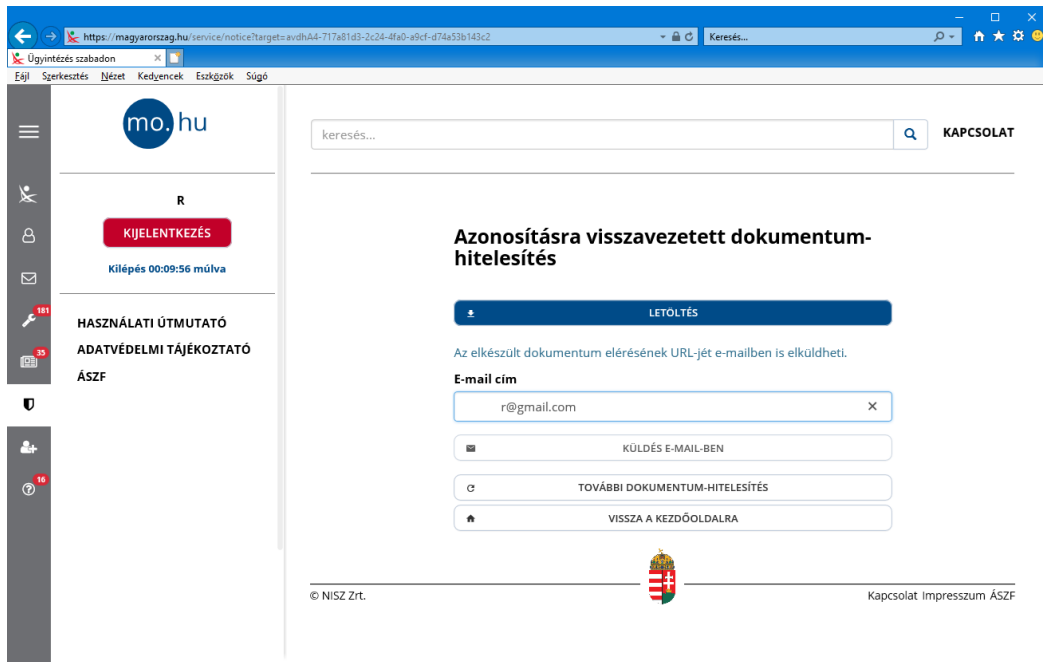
https://magyarorszag.hu/service/notice?target=avdhA4-717a81d3-2c24-4fa0-a9cf-d74a53b143c2

Keresés...

Ügyintézés szabadon

Fájl Szerkesztés Nézet Kedvencek Eszközök Súgó

mo.hu

181

35

16

R

KIJELENTKEZÉS

Kilépés 00:09:56 múlva

HASZNÁLATI ÚTMUTATÓ

ADATVÉDELMI TÁJÉKOZTATÓ

ÁSZF

keresés...

KAPCSOLAT

Azonosításra visszavezetett dokumentum-hitelesítés

LETÖLTÉS

Az elkészült dokumentum elérésének URL-jét e-mailben is elküldheti.

E-mail cím

r@gmail.com

KÜLDÉS E-MAIL-BEN

TOVÁBBI DOKUMENTUM-HITELESÍTÉS

VISSZA A KEZDŐOLDALRA

© NISZ Zrt.

Kapcsolat Impresszum ÁSZF